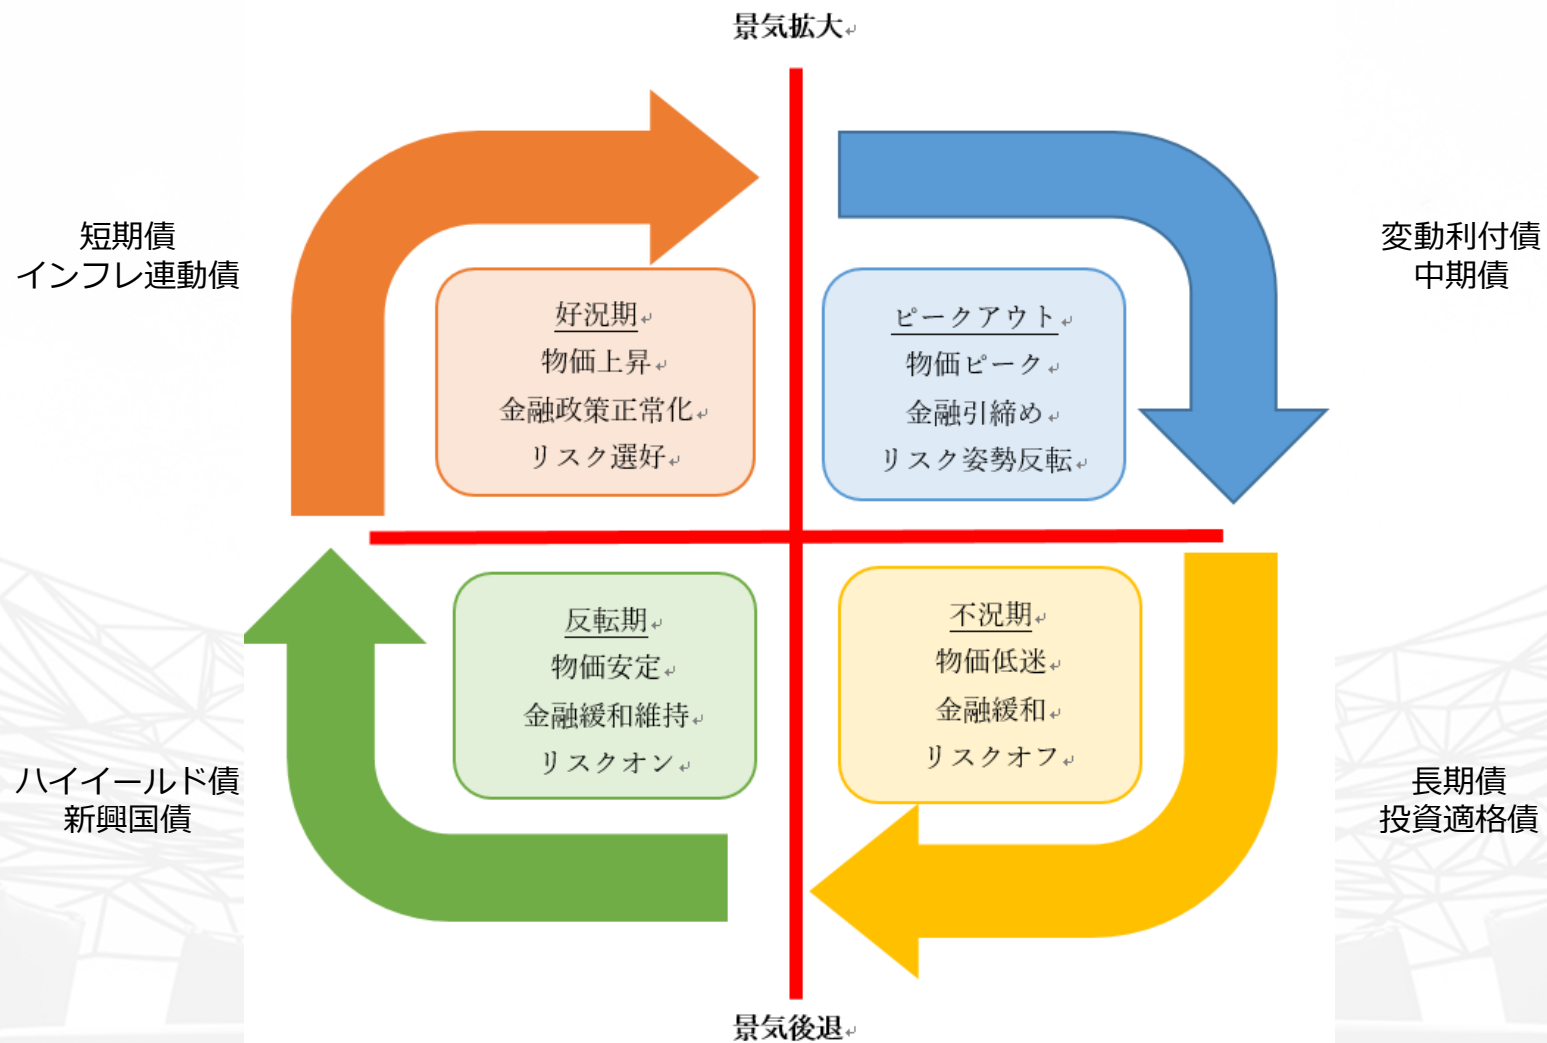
景気拡大

短期債
インフレ連動債

変動利付債
中期債

好況期
物価上昇
金融政策正常化
リスク選好

ピークアウト
物価ピーク
金融引締め
リスク姿勢反転

反転期
物価安定
金融緩和維持
リスクオン

不況期
物価低迷
金融緩和
リスクオフ

ハイイールド債
新興国債

長期債
投資適格債

景気後退